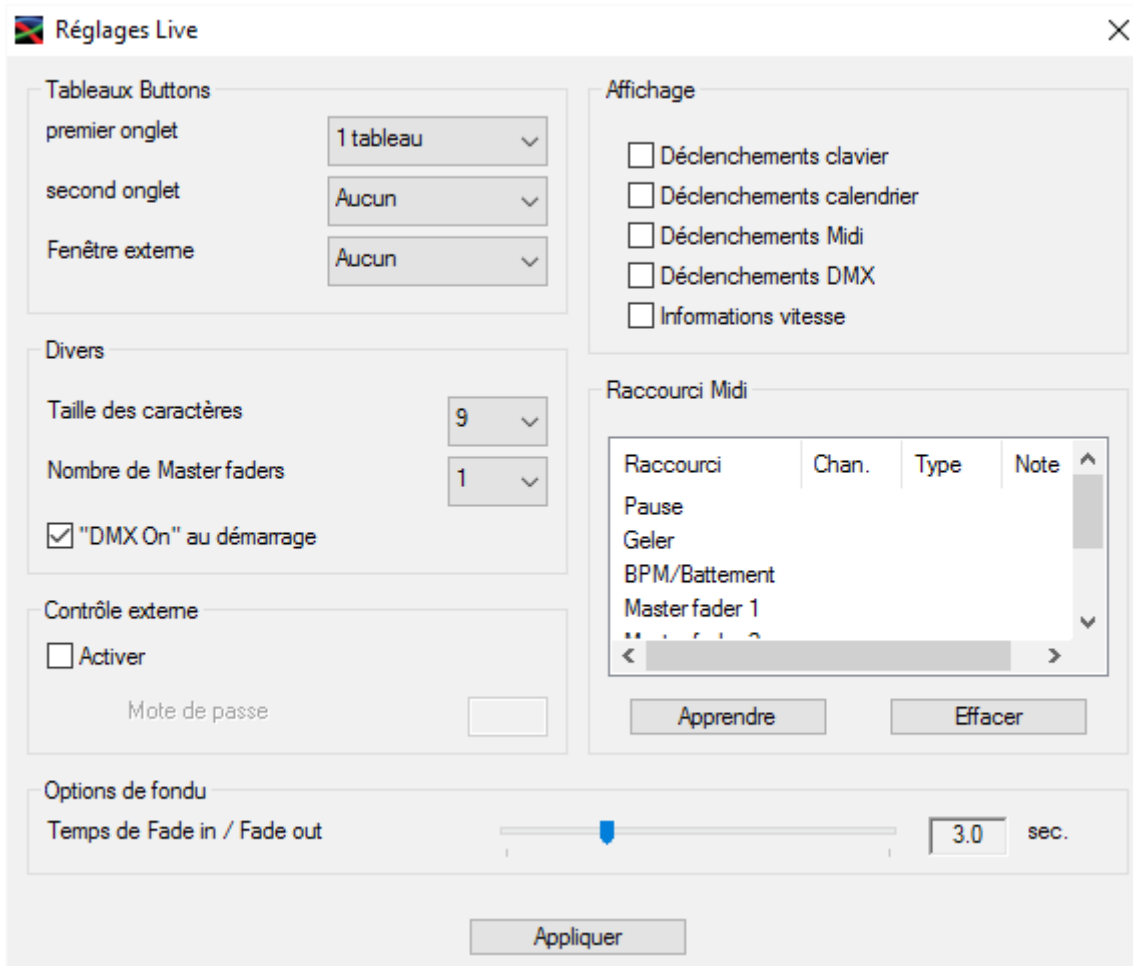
Réglages Live

Tableaux Buttons
premier onglet
1 tableau
second onglet
Aucun
Fenêtre externe
Aucun

Divers
Taille des caractères
9
Nombre de Master faders
1
"DMX On" au démarrage

Contrôle externe
Activer
Mote de passe

Affichage
Déclenchements clavier
Déclenchements calendrier
Déclenchements Midi
Déclenchements DMX
Informations vitesse

Raccourci Midi

| Raccourci | Chan. | Type | Note |
|---|---|---|---|
| Pause | | | |
| Geler | | | |
| BPM/Battement | | | |
| Master fader 1 | | | |
| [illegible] | | | |

Apprendre
Effacer

Options de fondu
Temps de Fade in / Fade out
3.0
sec.

Appliquer